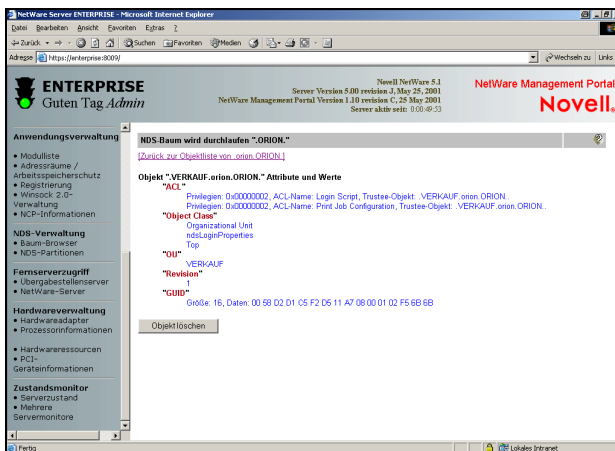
NetWare Server ENTERPRISE - Microsoft Internet Explorer

Datei Bearbeiten Ansicht Favoriten Extras ?

Zurück Suchen Favoriten Medien

Adresse https://enterprise:8009/

Wechseln zu Links

ENTERPRISE
Guten Tag Admin

Novell NetWare 5.1
Server Version 5.00 revision J, May 25, 2001
NetWare Management Portal Version 1.10 revision C, 25 May 2001
Server aktiv seit: 0:00:49:53

NetWare Management Portal
Novell.

Anwendungsverwaltung
• Modulliste
• Adressräume / Arbeitsspeicherschutz
• Registrierung
• Winsock 2.0-Verwaltung
• NCP-Informationen

NDS-Verwaltung
• Baum-Browser
• NDS-Partitionen

Fernserverzugriff
• Übergabestellenserver
• NetWare-Server

Hardwareverwaltung
• Hardwareadapter
• Prozessorinformationen

• Hardwareressourcen
• PCI-Geräteinformationen

Zustandsmonitor
• Serverzustand
• Mehrere Servermonitore

NDS-Baum wird durchlaufen ".ORION."

[Zurück zur Objektliste von .orion.ORION.]

Objekt ".VERKAUF.orion.ORION." Attribute und Werte

"ACL"
Privilegien: 0x00000002, ACL-Name: Login Script, Trustee-Objekt: .VERKAUF.orion.ORION..
Privilegien: 0x00000002, ACL-Name: Print Job Configuration, Trustee-Objekt: .VERKAUF.orion.ORION..

"Object Class"
Organizational Unit
ndsLoginProperties
Top

"OU"
VERKAUF

"Revision"
1

"GUID"
Größe: 16, Daten: 00 58 D2 D1 C5 F2 D5 11 A7 08 00 01 02 F5 6B 6B

Objekt löschen

Fertig

Lokales Intranet